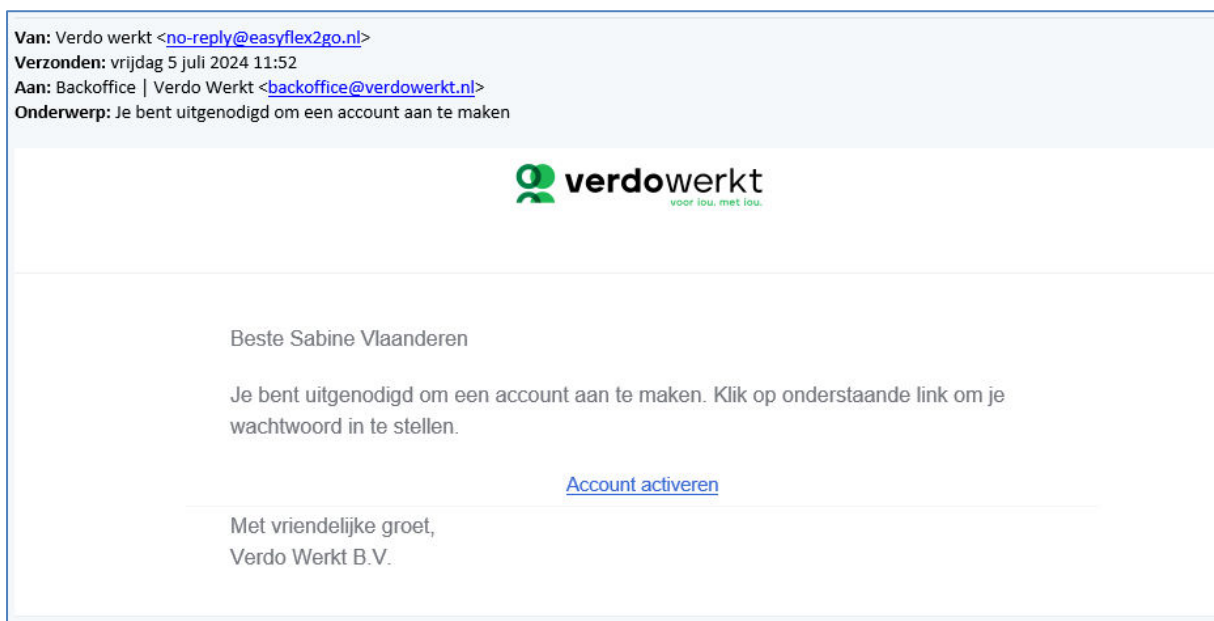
**Van:** Verdo werkt <no-reply@easyflex2go.nl>
**Verzonden:** vrijdag 5 juli 2024 11:52
**Aan:** Backoffice | Verdo Werkt <backoffice@verdowerkt.nl>
**Onderwerp:** Je bent uitgenodigd om een account aan te maken

verdowerkt
voor jou, met jou.

Beste Sabine Vlaanderen

Je bent uitgenodigd om een account aan te maken. Klik op onderstaande link om je wachtwoord in te stellen.

Account activeren

Met vriendelijke groet,
Verdo Werkt B.V.